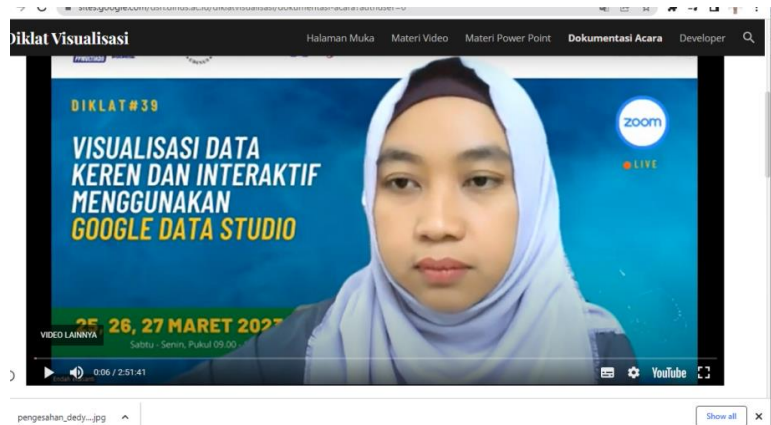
sites.google.com/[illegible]/diklatvisualisasi/dokumentasi-acara/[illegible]

Diklat Visualisasi

Halaman Muka
Materi Video
Materi Power Point
Dokumentasi Acara
Developer

DIKLAT#39

VISUALISASI DATA KEREN DAN INTERAKTIF MENGGUNAKAN GOOGLE DATA STUDIO

zoom
LIVE

25, 26, 27 MARET 202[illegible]
Sabtu - Senin, Pukul 09.00 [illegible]

VIDEO LAINNYA

0:06 / 2:51:41

YouTube

pengesahan_dedy....jpg

Show all